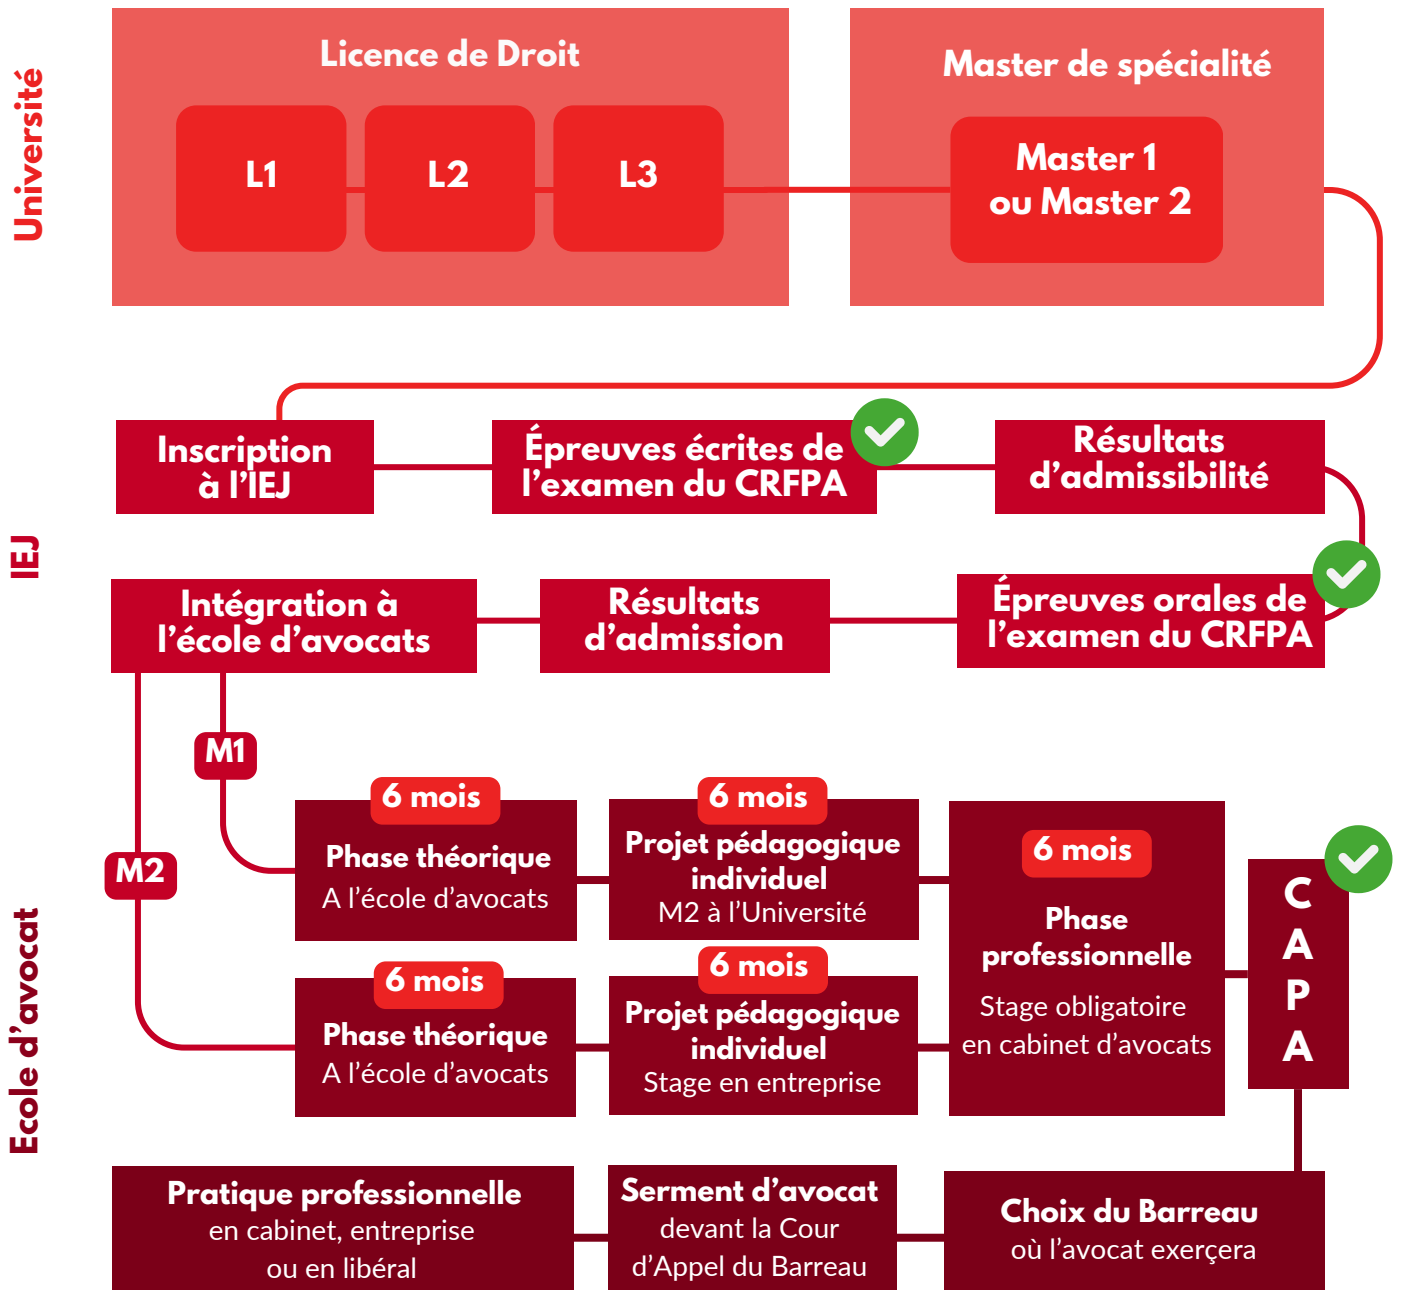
Université

Licence de Droit

L1

L2

L3

Master de spécialité

Master 1 ou Master 2

IEJ

Inscription à l’IEJ

Épreuves écrites de l’examen du CRFPA

Résultats d’admissibilité

Intégration à l’école d’avocats

Résultats d’admission

Épreuves orales de l’examen du CRFPA

Ecole d’avocat

M1

M2

6 mois
Phase théorique
A l’école d’avocats

6 mois
Projet pédagogique individuel
M2 à l’Université

6 mois
Phase théorique
A l’école d’avocats

6 mois
Projet pédagogique individuel
Stage en entreprise

6 mois
Phase professionnelle
Stage obligatoire en cabinet d’avocats

C
A
P
A

Pratique professionnelle
en cabinet, entreprise ou en libéral

Serment d’avocat
devant la Cour d’Appel du Barreau

Choix du Barreau
où l’avocat exerçera